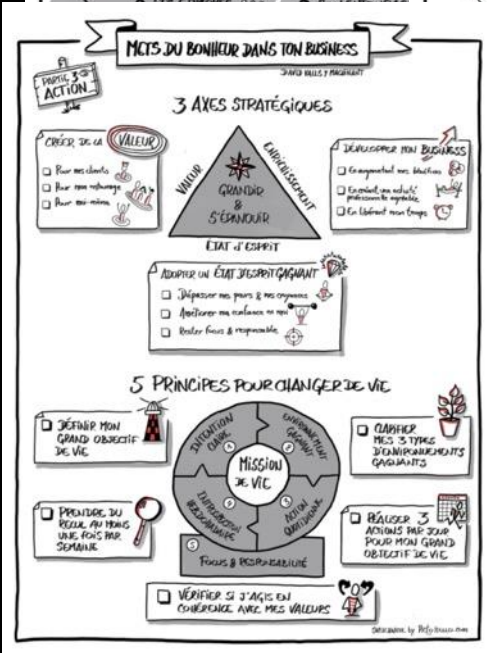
METS DU BONHEUR DANS TON BUSINESS

DAVID MILLS Y MAGENAT

PARTIE 3 ACTION

3 AXES STRATÉGIQUES

CRÉER DE LA VALEUR

Pour mes clients

Pour mon entourage

Pour moi-même

VALEUR

ENRICHISSEMENT

GRANDIR & S'ÉPANOUIR

ÉTAT D'ESPRIT

DÉVELOPPER MON BUSINESS

En augmentant mes bénéfices

En rendant mes activités professionnelles agréables

En libérant mon temps

ADOPTER UN ÉTAT D'ESPRIT GAGNANT

Dépasser mes peurs & mes croyances

Améliorer ma confiance en moi

Rester focus & responsable

5 PRINCIPES POUR CHANGER DE VIE

DÉFINIR MON GRAND OBJECTIF DE VIE

INTENTION CLAIRE

ENVIRONNEMENT GAGNANT

MISSION DE VIE

INTROSPECTION HEBDOMADAIRE

ACTION QUOTIDIENNE

FOCUS & RESPONSABILITÉ

CLARIFIER MES 3 TYPES D'ENVIRONNEMENTS GAGNANTS

PRENDRE DU RECUL AU MOINS UNE FOIS PAR SEMAINE

RÉALISER 3 ACTIONS PAR JOUR POUR MON GRAND OBJECTIF DE VIE

VÉRIFIER SI J'AGIS EN COHÉRENCE AVEC MES VALEURS

Sketchnote by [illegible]